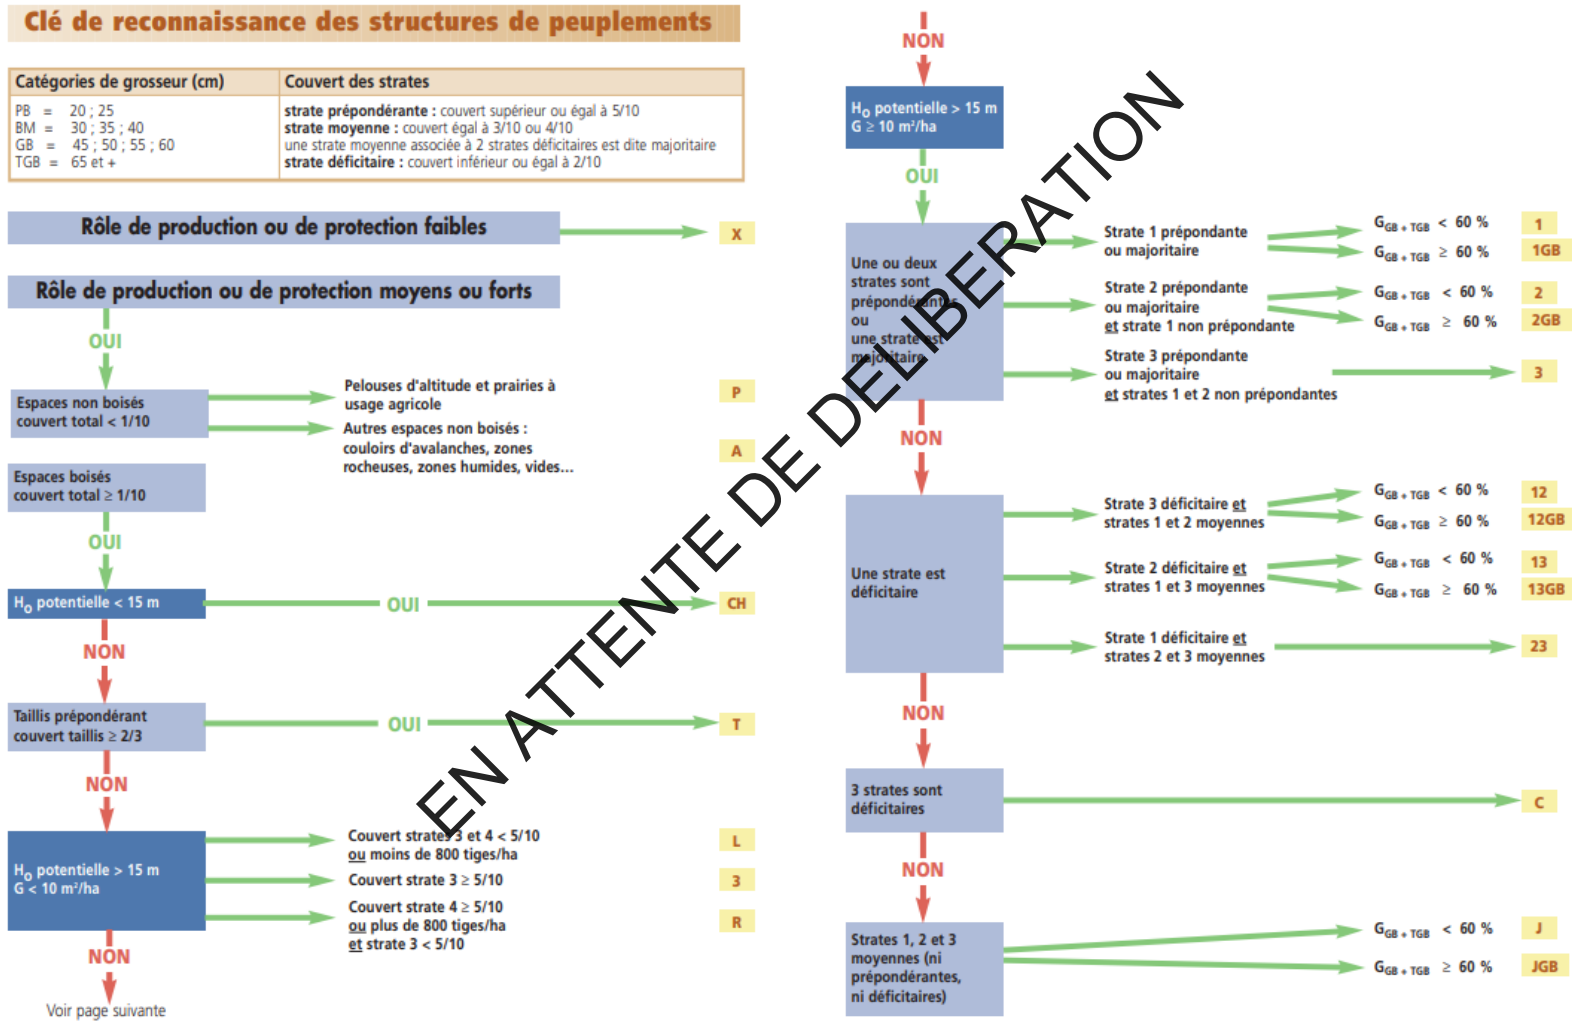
Clé de reconnaissance des structures de peuplements

| Catégories de grosseur (cm) | Couvert des strates |
|---|---|
| PB = 20 ; 25<br>BM = 30 ; 35 ; 40<br>GB = 45 ; 50 ; 55 ; 60<br>TGB = 65 et + | strate prépondérante : couvert supérieur ou égal à 5/10<br>strate moyenne : couvert égal à 3/10 ou 4/10<br>une strate moyenne associée à 2 strates déficitaires est dite majoritaire<br>strate déficitaire : couvert inférieur ou égal à 2/10 |

Rôle de production ou de protection faibles
X

Rôle de production ou de protection moyens ou forts
OUI

Espaces non boisés couvert total < 1/10

Pelouses d'altitude et prairies à usage agricole
P

Autres espaces non boisés : couloirs d'avalanches, zones rocheuses, zones humides, vides...
A

Espaces boisés couvert total ≥ 1/10
OUI

$H_0$ potentielle < 15 m
OUI
CH
NON

Taillis prépondérant couvert taillis ≥ 2/3
OUI
T
NON

$H_0$ potentielle > 15 m
G < 10 m²/ha

Couvert strates 3 et 4 < 5/10 ou moins de 800 tiges/ha
L
Couvert strate 3 ≥ 5/10
3
Couvert strate 4 ≥ 5/10 ou plus de 800 tiges/ha et strate 3 < 5/10
R

NON
Voir page suivante

NON
$H_0$ potentielle > 15 m
G ≥ 10 m²/ha
OUI

Une ou deux strates sont prépondérantes ou une strate est majoritaire

Strate 1 prépondante ou majoritaire
$G_{GB+TGB}$ < 60 % 1
$G_{GB+TGB}$ ≥ 60 % 1GB

Strate 2 prépondante ou majoritaire et strate 1 non prépondante
$G_{GB+TGB}$ < 60 % 2
$G_{GB+TGB}$ ≥ 60 % 2GB

Strate 3 prépondante ou majoritaire et strates 1 et 2 non prépondantes
3

NON

Une strate est déficitaire

Strate 3 déficitaire et strates 1 et 2 moyennes
$G_{GB+TGB}$ < 60 % 12
$G_{GB+TGB}$ ≥ 60 % 12GB

Strate 2 déficitaire et strates 1 et 3 moyennes
$G_{GB+TGB}$ < 60 % 13
$G_{GB+TGB}$ ≥ 60 % 13GB

Strate 1 déficitaire et strates 2 et 3 moyennes
23

NON

3 strates sont déficitaires
C

NON

Strates 1, 2 et 3 moyennes (ni prépondérantes, ni déficitaires)
$G_{GB+TGB}$ < 60 % J
$G_{GB+TGB}$ ≥ 60 % JGB

EN ATTENTE DE DELIBERATION